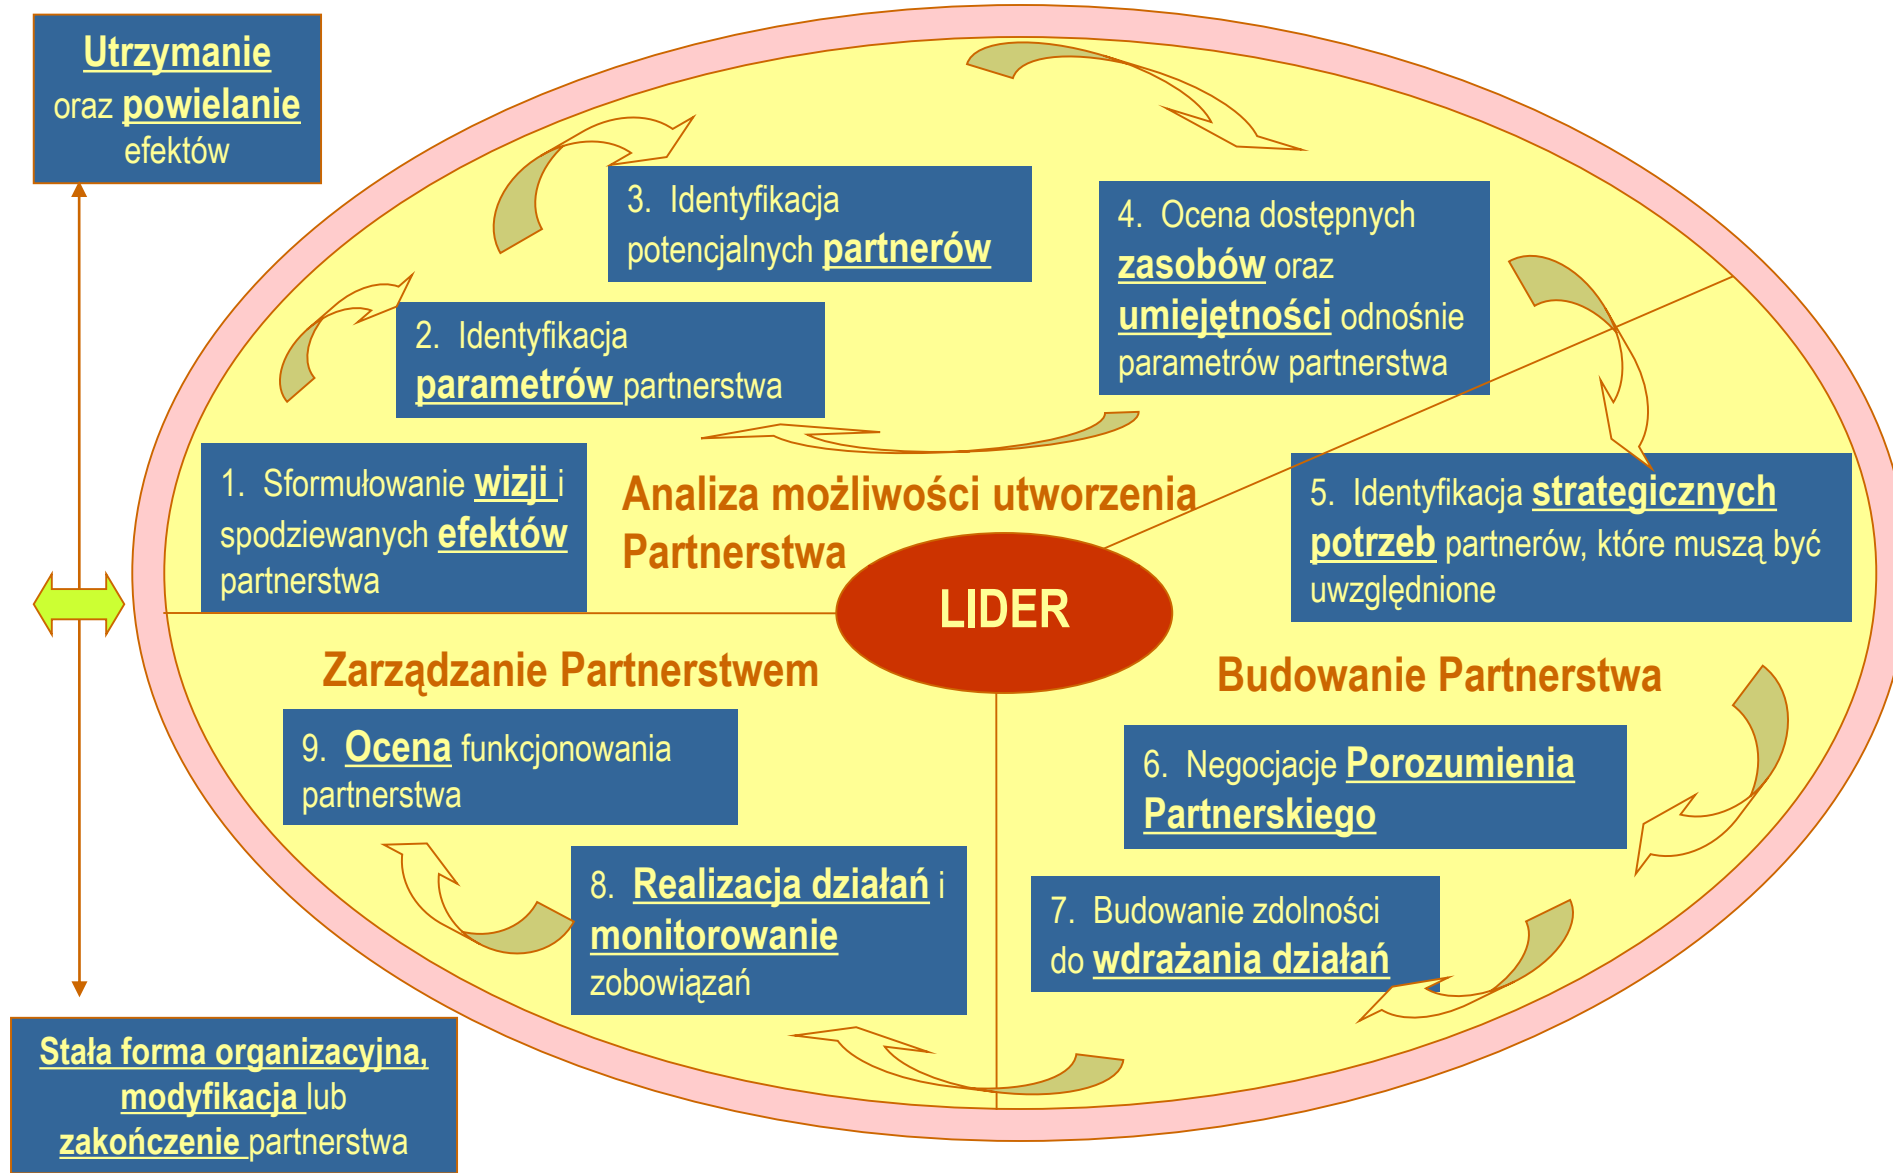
Utrzymanie oraz powielanie efektów

3. Identyfikacja potencjalnych partnerów

4. Ocena dostępnych zasobów oraz umiejętności odnośnie parametrów partnerstwa

2. Identyfikacja parametrów partnerstwa

1. Sformułowanie wizji i spodziewanych efektów partnerstwa

Analiza możliwości utworzenia Partnerstwa

5. Identyfikacja strategicznych potrzeb partnerów, które muszą być uwzględnione

LIDER

Zarządzanie Partnerstwem

Budowanie Partnerstwa

9. Ocena funkcjonowania partnerstwa

6. Negocjacje Porozumienia Partnerskiego

8. Realizacja działań i monitorowanie zobowiązań

7. Budowanie zdolności do wdrażania działań

Stała forma organizacyjna, modyfikacja lub zakończenie partnerstwa